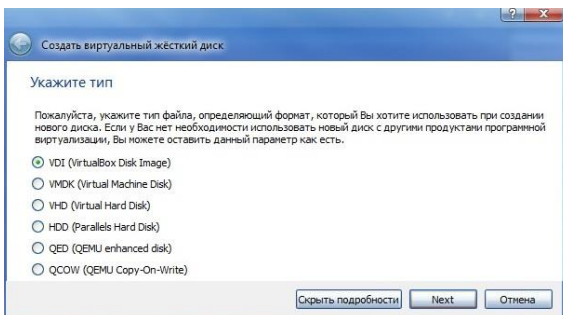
?

Создать виртуальный жёсткий диск

Укажите тип

Пожалуйста, укажите тип файла, определяющий формат, который Вы хотите использовать при создании нового диска. Если у Вас нет необходимости использовать новый диск с другими продуктами программной виртуализации, Вы можете оставить данный параметр как есть.

VDI (VirtualBox Disk Image)

VMDK (Virtual Machine Disk)

VHD (Virtual Hard Disk)

HDD (Parallels Hard Disk)

QED (QEMU enhanced disk)

QCOW (QEMU Copy-On-Write)

Скрыть подробности

Next

Отмена